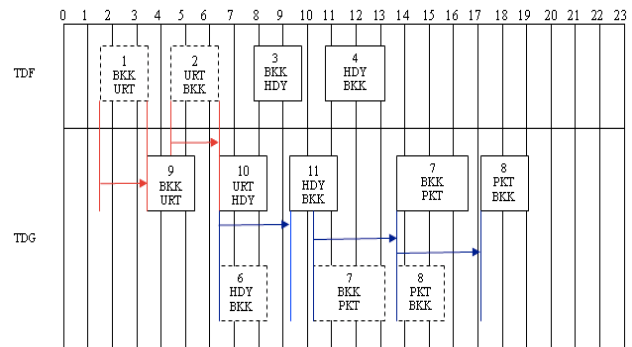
0 1 2 3 4 5 6 7 8 9 10 11 12 13 14 15 16 17 18 19 20 21 22 23

TDF

1
BKK
URT

2
URT
BKK

3
BKK
HDY

4
HDY
BKK

TDG

9
BKK
URT

10
URT
HDY

11
HDY
BKK

7
BKK
PKT

8
PKT
BKK

6
HDY
BKK

7
BKK
PKT

8
PKT
BKK